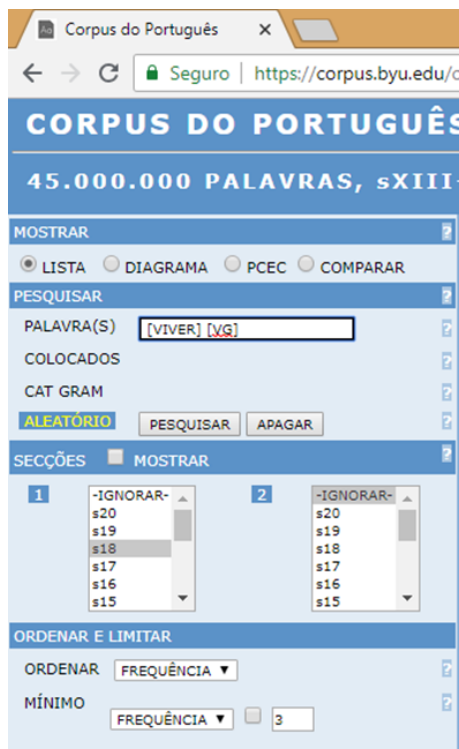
Corpus do Português ×

Seguro | https://corpus.byu.edu/c

CORPUS DO PORTUGUÊS

45.000.000 PALAVRAS, sXIII-

MOSTRAR ?

LISTA DIAGRAMA PCEC COMPARAR

PESQUISAR ?

PALAVRA(S) [VIVER] [VG] ?

COLOCADOS ?

CAT GRAM ?

ALEATÓRIO PESQUISAR APAGAR ?

SECÇÕES MOSTRAR ?

1 -IGNORAR- s20 s19 s18 s17 s16 s15

2 -IGNORAR- s20 s19 s18 s17 s16 s15

ORDENAR E LIMITAR

ORDENAR FREQUÊNCIA ▼ ?

MÍNIMO FREQUÊNCIA ▼ 3 ?